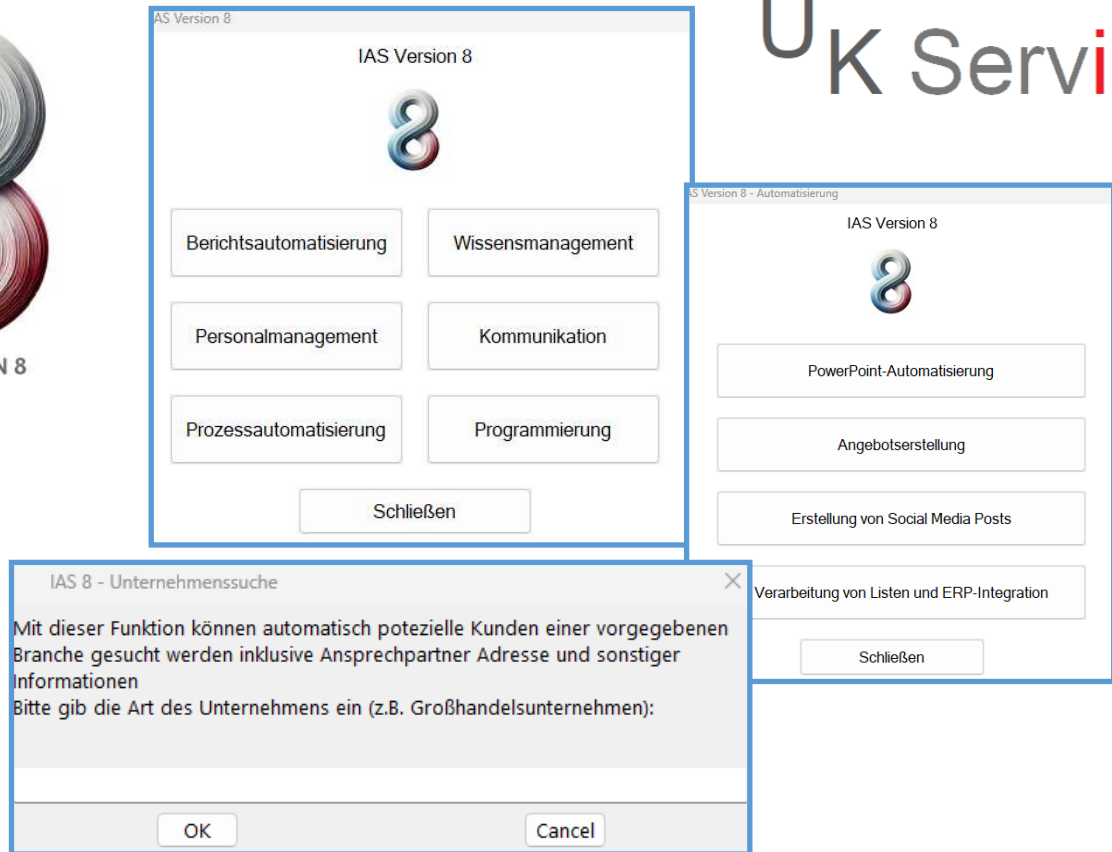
N 8

UK Servi

AS Version 8

IAS Version 8

8

Berichtsautomatisierung

Wissensmanagement

Personalmanagement

Kommunikation

Prozessautomatisierung

Programmierung

Schließen

S Version 8 - Automatisierung

IAS Version 8

8

PowerPoint-Automatisierung

Angebotserstellung

Erstellung von Social Media Posts

Verarbeitung von Listen und ERP-Integration

Schließen

IAS 8 - Unternehmenssuche

Mit dieser Funktion können automatisch potezielle Kunden einer vorgegebenen Branche gesucht werden inklusive Ansprechpartner Adresse und sonstiger Informationen
Bitte gib die Art des Unternehmens ein (z.B. Großhandelsunternehmen):

OK

Cancel